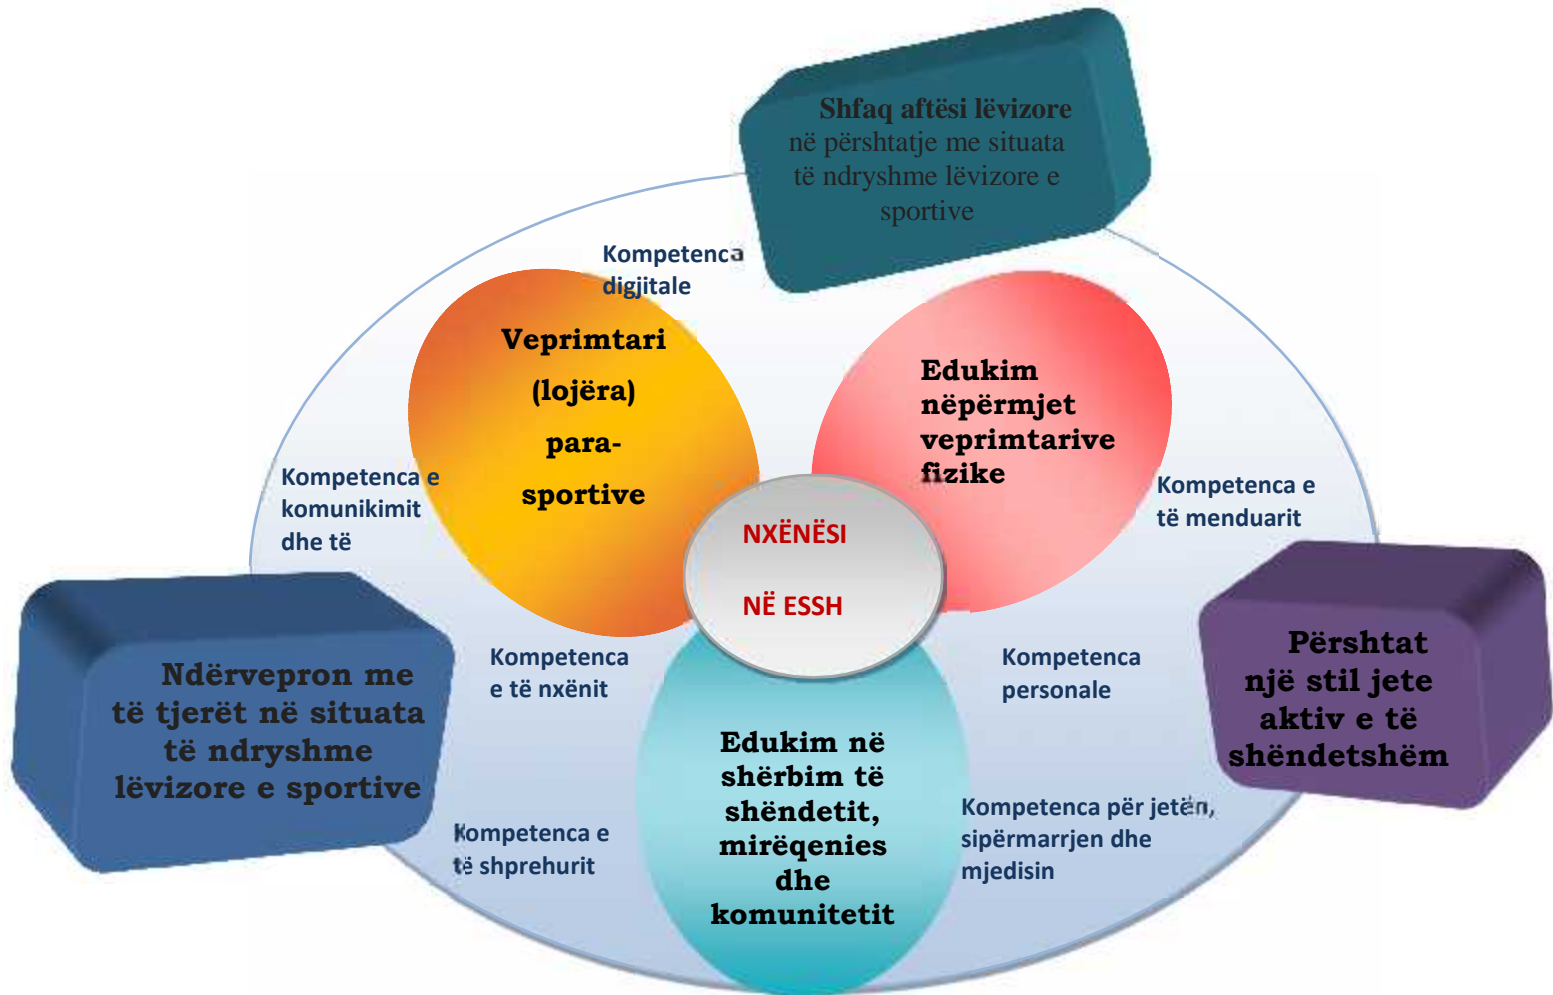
Shfaq aftësi lëvizore në përshtatje me situata të ndryshme lëvizore e sportive

Kompetenca digjitale

Veprimtari (lojëra) para-sportive

Edukim nëpërmjet veprimtarive fizike

Kompetenca e komunikimit dhe të

Kompetenca e të menduarit

NXËNËSI

NË ESSH

Ndërvepron me të tjerët në situata të ndryshme lëvizore e sportive

Kompetenca e të nxënit

Kompetenca personale

Përshtat një stil jete aktiv e të shëndetshëm

Edukim në shërbim të shëndetit, mirëqenies dhe komunitetit

Kompetenca e të shprehurit

Kompetenca për jetën, sipërmarrjen dhe mjedisin